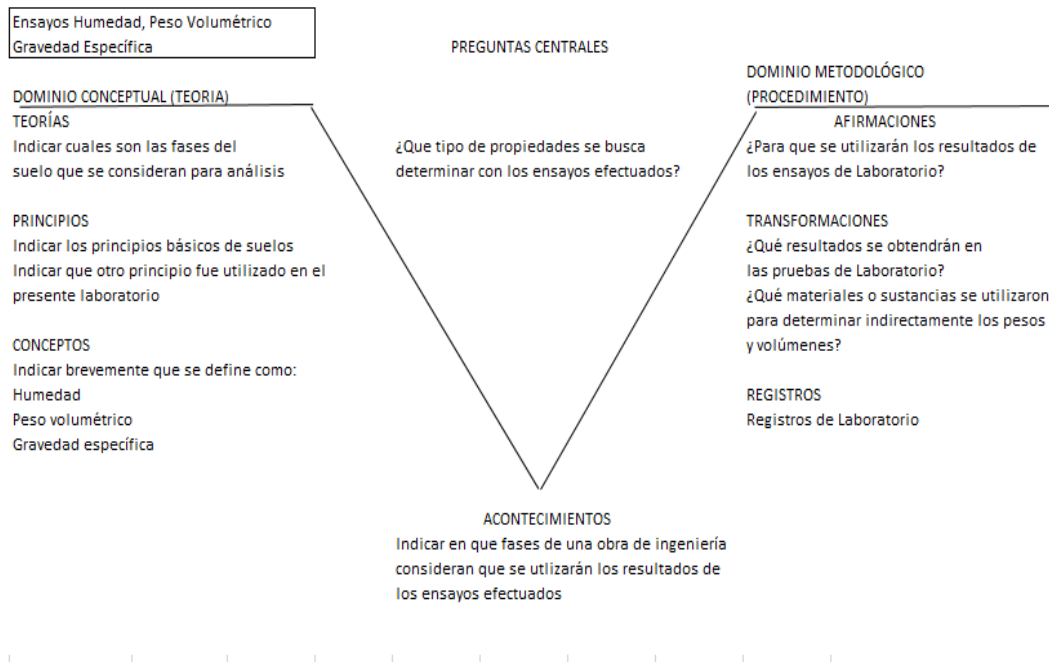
Ensayos Humedad, Peso Volumétrico
Gravedad Específica

PREGUNTAS CENTRALES

DOMINIO CONCEPTUAL (TEORIA)
TEORÍAS
Indicar cuales son las fases del suelo que se consideran para análisis

PRINCIPIOS
Indicar los principios básicos de suelos
Indicar que otro principio fue utilizado en el presente laboratorio

CONCEPTOS
Indicar brevemente que se define como:
Humedad
Peso volumétrico
Gravedad específica

¿Que tipo de propiedades se busca determinar con los ensayos efectuados?

DOMINIO METODOLÓGICO (PROCEDIMIENTO)
AFIRMACIONES
¿Para que se utilizarán los resultados de los ensayos de Laboratorio?

TRANSFORMACIONES
¿Qué resultados se obtendrán en las pruebas de Laboratorio?
¿Qué materiales o sustancias se utilizaron para determinar indirectamente los pesos y volúmenes?

REGISTROS
Registros de Laboratorio

ACONTECIMIENTOS
Indicar en que fases de una obra de ingeniería consideran que se utlizarán los resultados de los ensayos efectuados